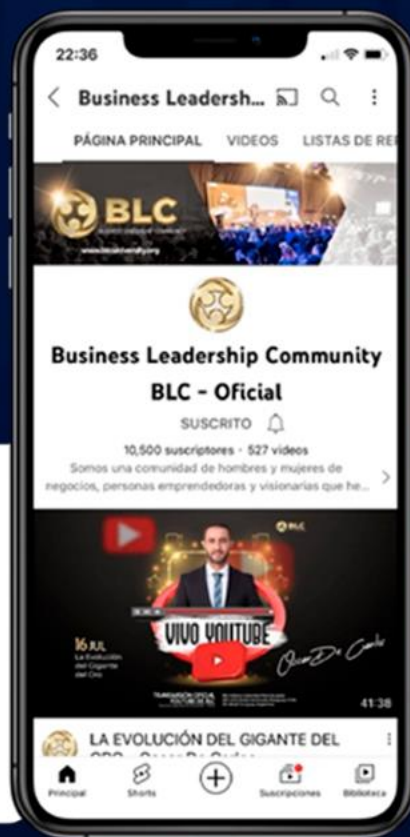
22:36

Business Leadersh...

PÁGINA PRINCIPAL VIDEOS LISTAS DE RE

BLC

Business Leadership Community BLC - Oficial

SUSCRITO

10,500 suscriptores · 527 videos

Somos una comunidad de hombres y mujeres de negocios, personas emprendedoras y visionarias que he...

BLC

VIVO YOUTUBE

16 JUL La Evolución del Gigante del Oro

Oscar De Carlos

41:38

LA EVOLUCIÓN DEL GIGANTE DEL ORO - Oscar De Carlos

Principal Shorts Suscripciones Biblioteca